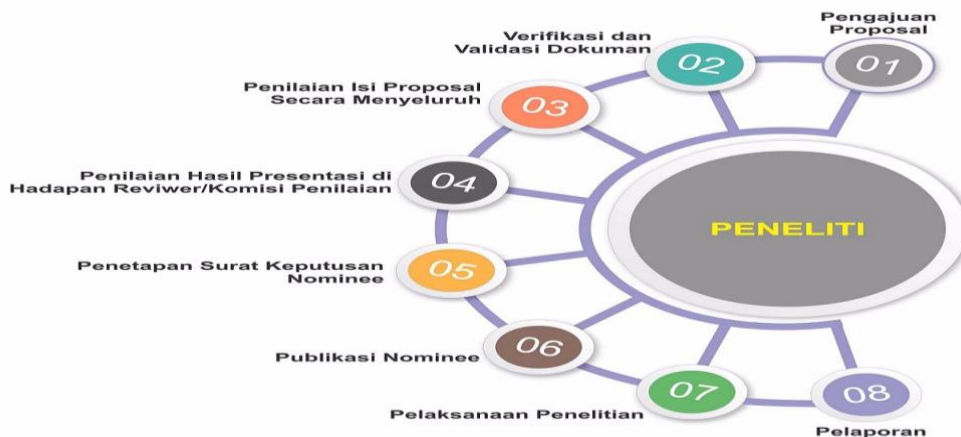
Pengajuan Proposal
01
Verifikasi dan Validasi Dokuman
02
Penilaian Isi Proposal Secara Menyeluruh
03
Penilaian Hasil Presentasi di Hadapan Reviwer/Komisi Penilaian
04
Penetapan Surat Keputusan Nominee
05
Publikasi Nominee
06
Pelaksanaan Penelitian
07
Pelaporan
08
PENELITI